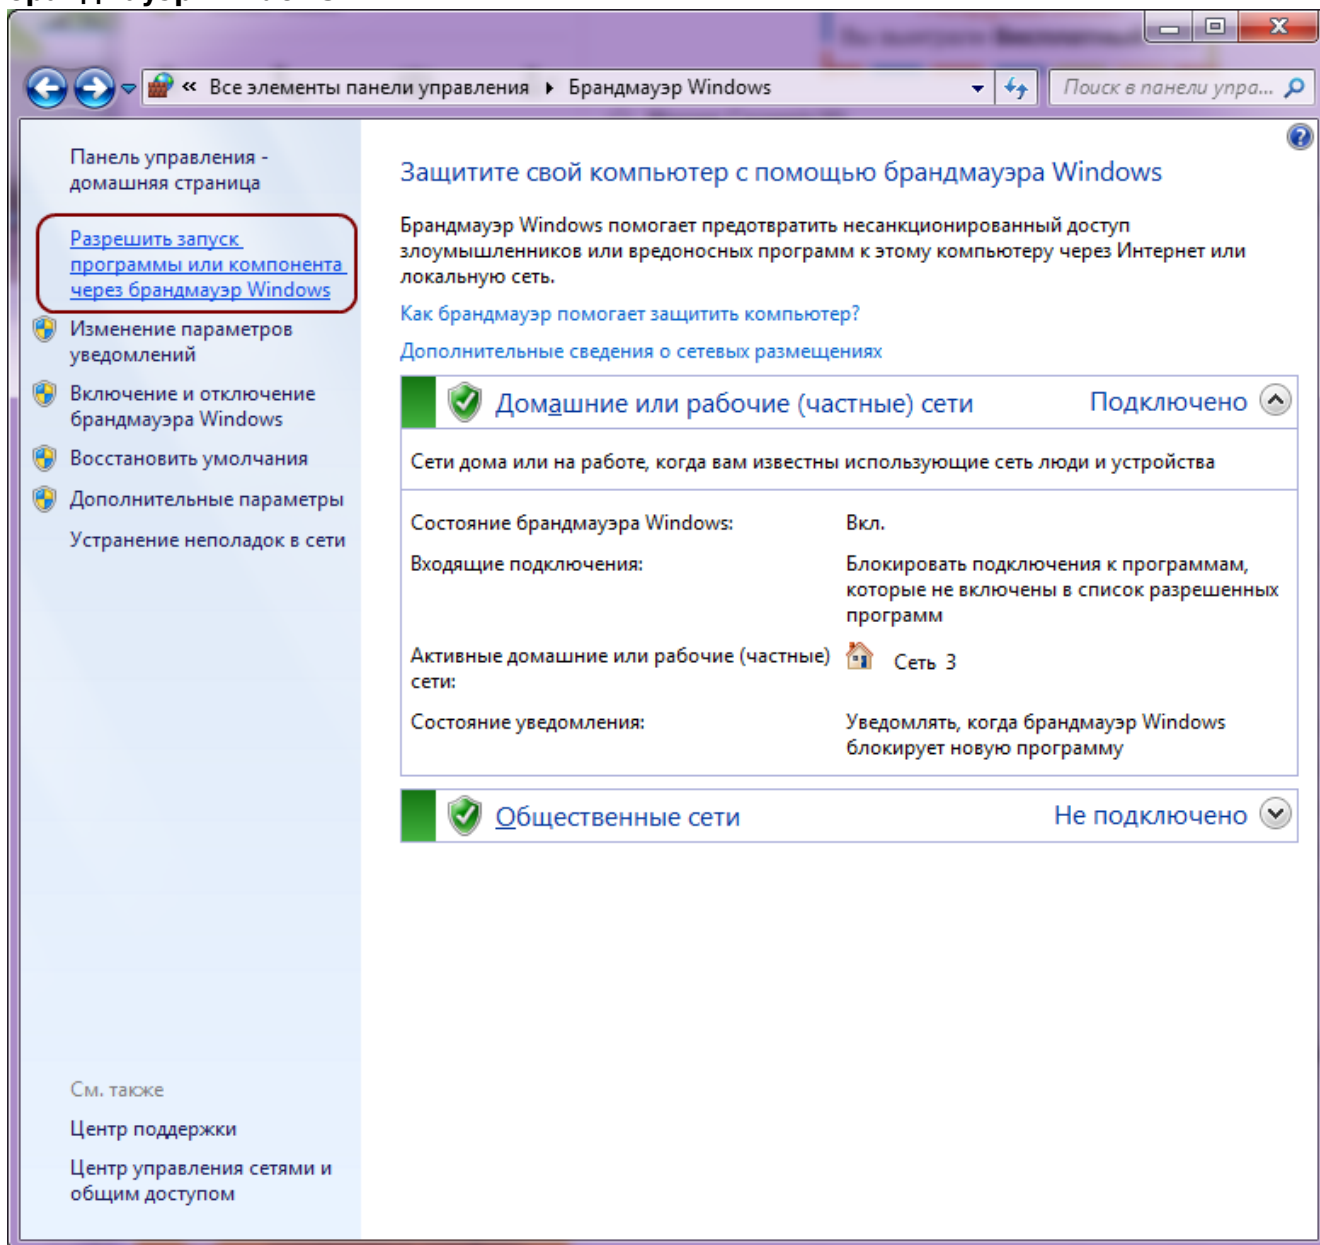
« Все элементы панели управления ▸ Брандмауэр Windows

Поиск в панели упра...

Панель управления - домашняя страница

Разрешить запуск программы или компонента через брандмауэр Windows

Изменение параметров уведомлений

Включение и отключение брандмауэра Windows

Восстановить умолчания

Дополнительные параметры

Устранение неполадок в сети

См. также

Центр поддержки

Центр управления сетями и общим доступом

Защитите свой компьютер с помощью брандмауэра Windows

Брандмауэр Windows помогает предотвратить несанкционированный доступ злоумышленников или вредоносных программ к этому компьютеру через Интернет или локальную сеть.

Как брандмауэр помогает защитить компьютер?

Дополнительные сведения о сетевых размещениях

Домашние или рабочие (частные) сети Подключено

Сети дома или на работе, когда вам известны использующие сеть люди и устройства

| | |
|---|---|
| Состояние брандмауэра Windows: | Вкл. |
| Входящие подключения: | Блокировать подключения к программам, которые не включены в список разрешенных программ |
| Активные домашние или рабочие (частные) сети: | Сеть 3 |
| Состояние уведомления: | Уведомлять, когда брандмауэр Windows блокирует новую программу |

Общественные сети Не подключено